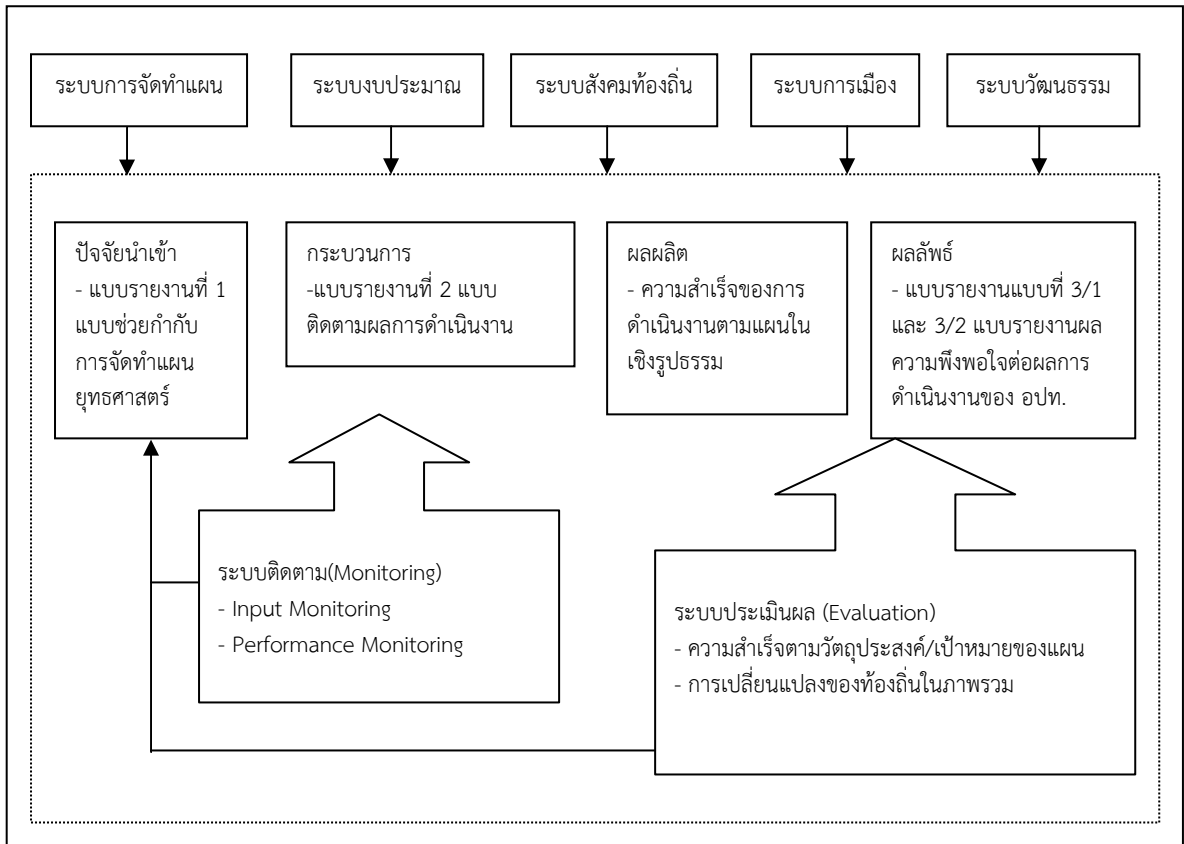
ระบบการจัดทำแผน

ระบบงบประมาณ

ระบบสังคมท้องถิ่น

ระบบการเมือง

ระบบวัฒนธรรม

ปัจจัยนำเข้า
- แบบรายงานที่ 1 แบบช่วยกำกับการจัดทำแผนยุทธศาสตร์

กระบวนการ
-แบบรายงานที่ 2 แบบติดตามผลการดำเนินงาน

ผลผลิต
- ความสำเร็จของการดำเนินงานตามแผนในเชิงรูปธรรม

ผลลัพธ์
- แบบรายงานแบบที่ 3/1 และ 3/2 แบบรายงานผลความพึงพอใจต่อผลการดำเนินงานของ อปท.

ระบบติดตาม(Monitoring)
- Input Monitoring
- Performance Monitoring

ระบบประเมินผล (Evaluation)
- ความสำเร็จตามวัตถุประสงค์/เป้าหมายของแผน
- การเปลี่ยนแปลงของท้องถิ่นในภาพรวม